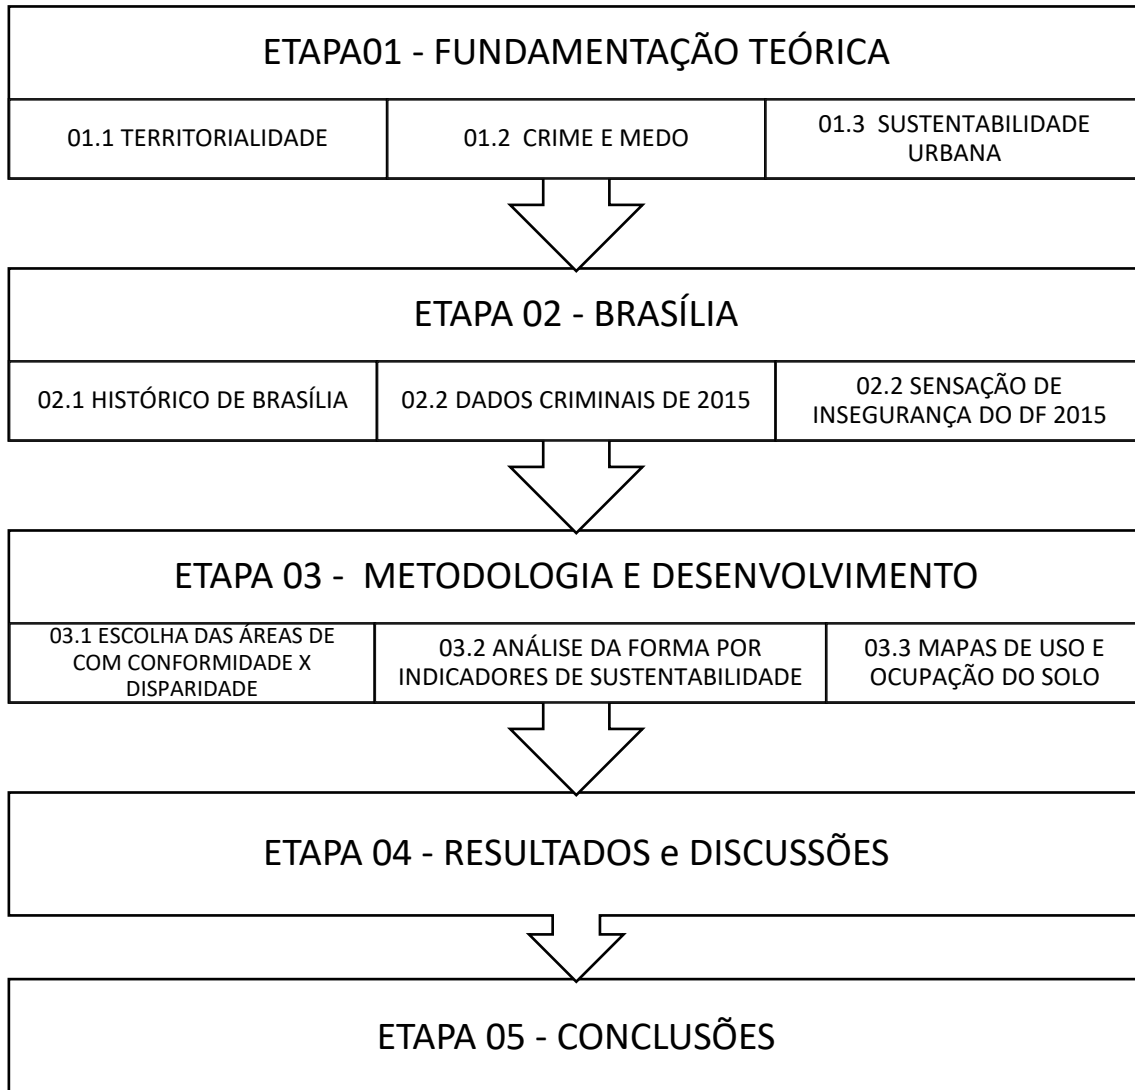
ETAPA01 - FUNDAMENTAÇÃO TEÓRICA

01.1 TERRITORIALIDADE

01.2 CRIME E MEDO

01.3 SUSTENTABILIDADE URBANA

ETAPA 02 - BRASÍLIA

02.1 HISTÓRICO DE BRASÍLIA

02.2 DADOS CRIMINAIS DE 2015

02.2 SENSAÇÃO DE INSEGURANÇA DO DF 2015

ETAPA 03 - METODOLOGIA E DESENVOLVIMENTO

03.1 ESCOLHA DAS ÁREAS DE COM CONFORMIDADE X DISPARIDADE

03.2 ANÁLISE DA FORMA POR INDICADORES DE SUSTENTABILIDADE

03.3 MAPAS DE USO E OCUPAÇÃO DO SOLO

ETAPA 04 - RESULTADOS e DISCUSSÕES

ETAPA 05 - CONCLUSÕES